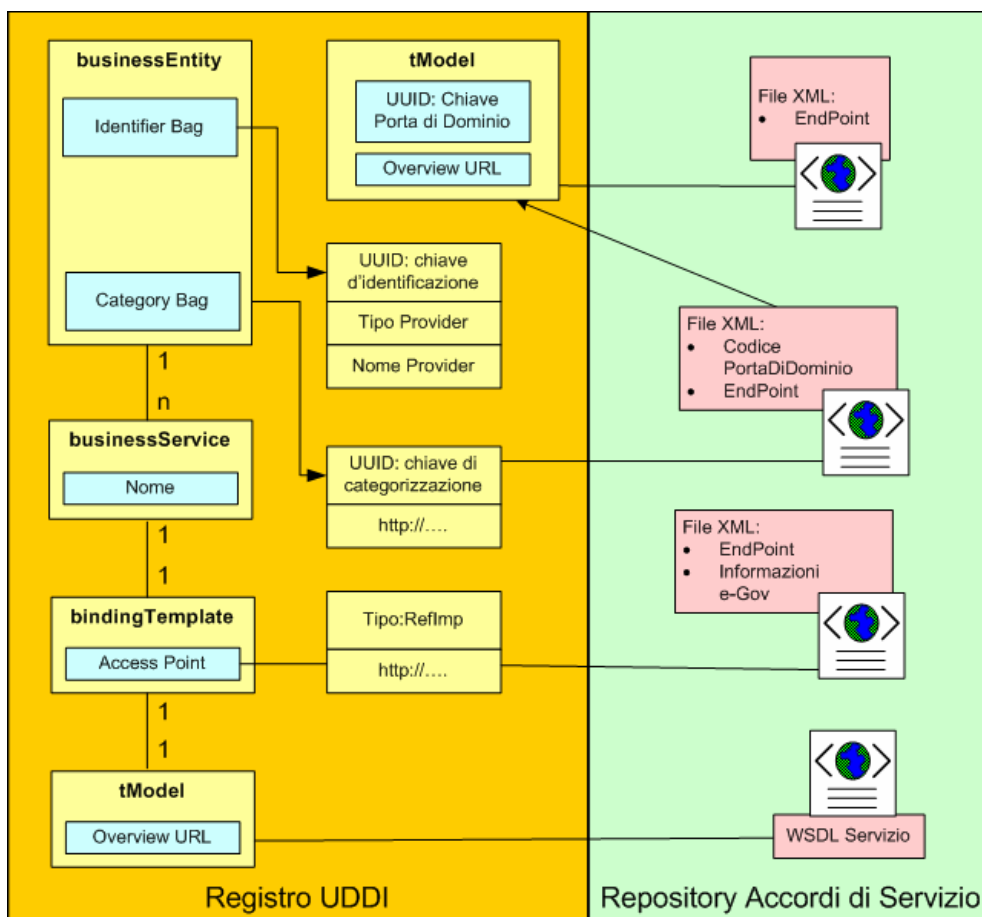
businessEntity

Identifier Bag

Category Bag

tModel

UUID: Chiave Porta di Dominio

Overview URL

File XML:
- EndPoint

UUID: chiave d'identificazione

Tipo Provider

Nome Provider

File XML:
- Codice PortaDiDominio
- EndPoint

1

n

businessService

Nome

UUID: chiave di categorizzazione

http://….

File XML:
- EndPoint
- Informazioni e-Gov

1

1

bindingTemplate

Access Point

Tipo:RefImp

http://….

1

1

tModel

Overview URL

WSDL Servizio

Registro UDDI

Repository Accordi di Servizio